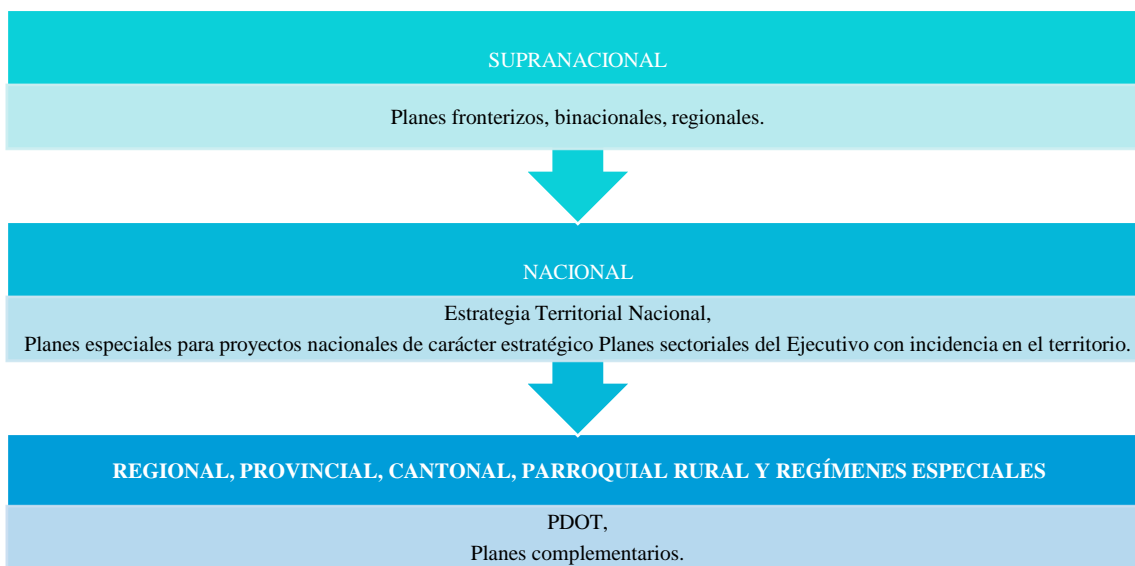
SUPRANACIONAL

Planes fronterizos, binacionales, regionales.

NACIONAL

Estrategia Territorial Nacional,
Planes especiales para proyectos nacionales de carácter estratégico Planes sectoriales del Ejecutivo con incidencia en el territorio.

REGIONAL, PROVINCIAL, CANTONAL, PARROQUIAL RURAL Y REGÍMENES ESPECIALES

PDOT,
Planes complementarios.